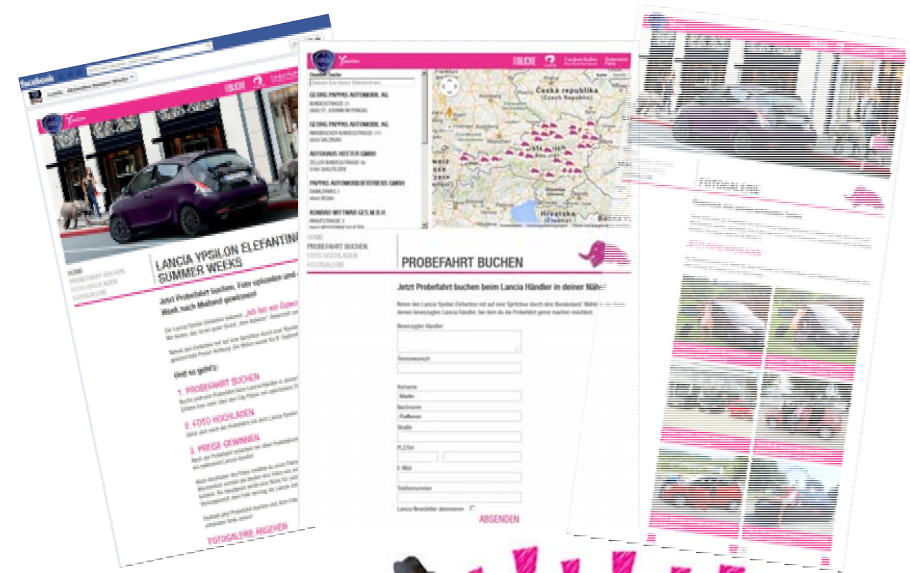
facebook

LANCIA YPSILON ELEFANTINO SUMMER WEEKS

HOME
PROBEFAHRT BUCHEN
FOTO HOCHLADEN
FOTOGALERIE

Jetzt Probefahrt buchen, Foto uploaden und ein Week. nach Mailand gewinnen!

Und so geht's:

1. PROBEFAHRT BUCHEN

2. FOTO HOCHLADEN

3. PREISE GEWINNEN

FOTOGALERIE ANSEHEN

GEORG PAPPAS AUTOMOBIL AG
GEORG PAPPAS AUTOMOBIL AG
AUTOHAUS HOTTER GMBH
PAPPAS AUTOMOBILVERTRIEBS GMBH
KONRAD WITTWAR GES.M.B.H.

Česká republika (Czech Republic)
Hrvatska (Croatia)

HOME
PROBEFAHRT BUCHEN
FOTO HOCHLADEN
FOTOGALERIE

PROBEFAHRT BUCHEN

Jetzt Probefahrt buchen beim Lancia Händler in deiner Nähe!

Bevorzugter Händler
Terminwunsch
Vorname
Martin
Nachname
Stadt
PLZ/Ort
E-Mail
Telefonnummer
Lancia Newsletter abonnieren
ABSENDEN

FOTOGALERIE